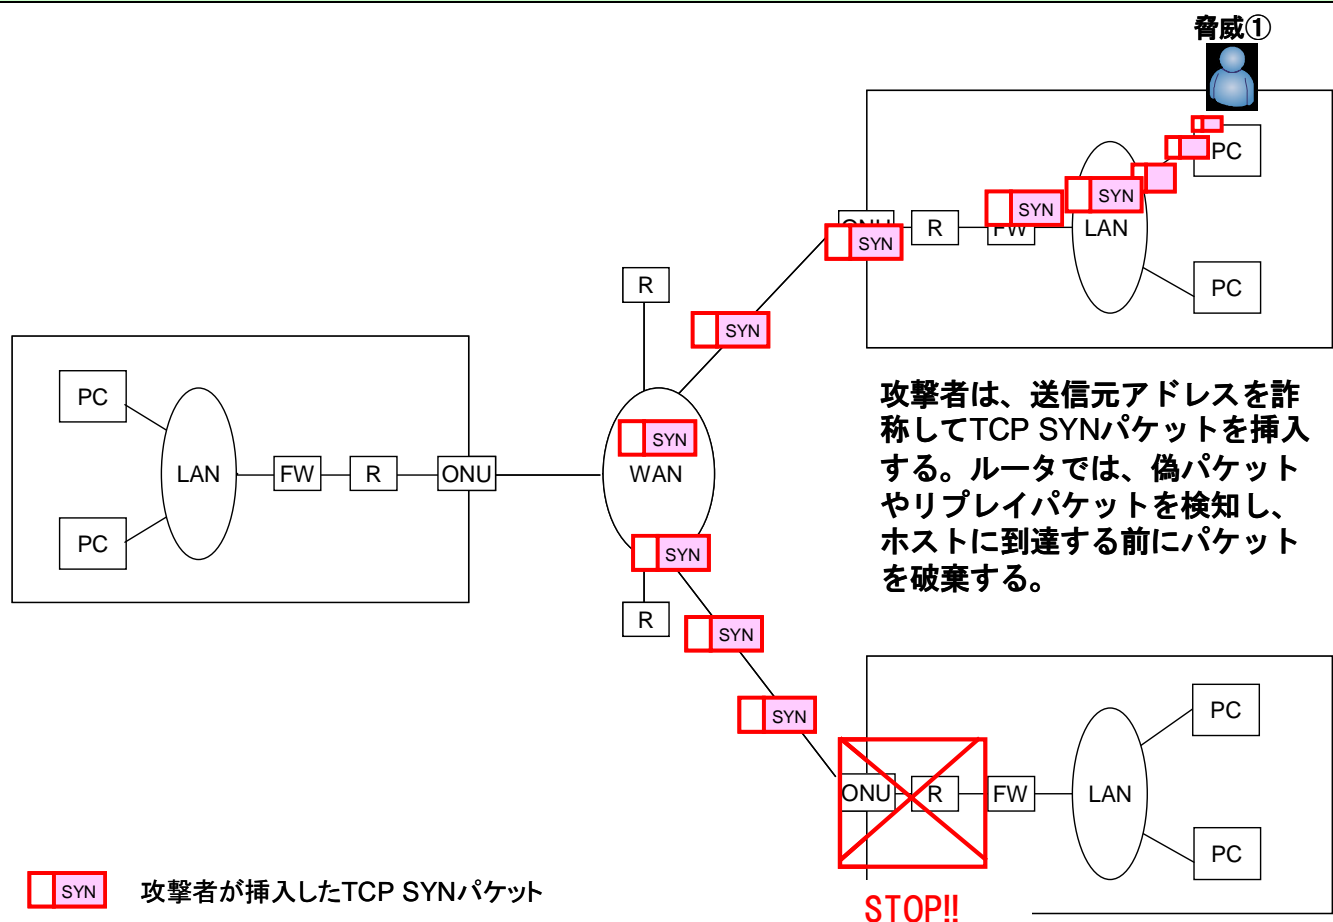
脅威①

PC

SYN

SYN

SYN

ONU

R

FW

LAN

SYN

PC

R

SYN

攻撃者は、送信元アドレスを詐称してTCP SYNパケットを挿入する。ルータでは、偽パケットやリプレイパケットを検知し、ホストに到達する前にパケットを破棄する。

PC

LAN

FW

R

ONU

SYN

WAN

PC

SYN

R

SYN

SYN

PC

ONU

R

FW

LAN

PC

SYN 攻撃者が挿入したTCP SYNパケット

STOP!!